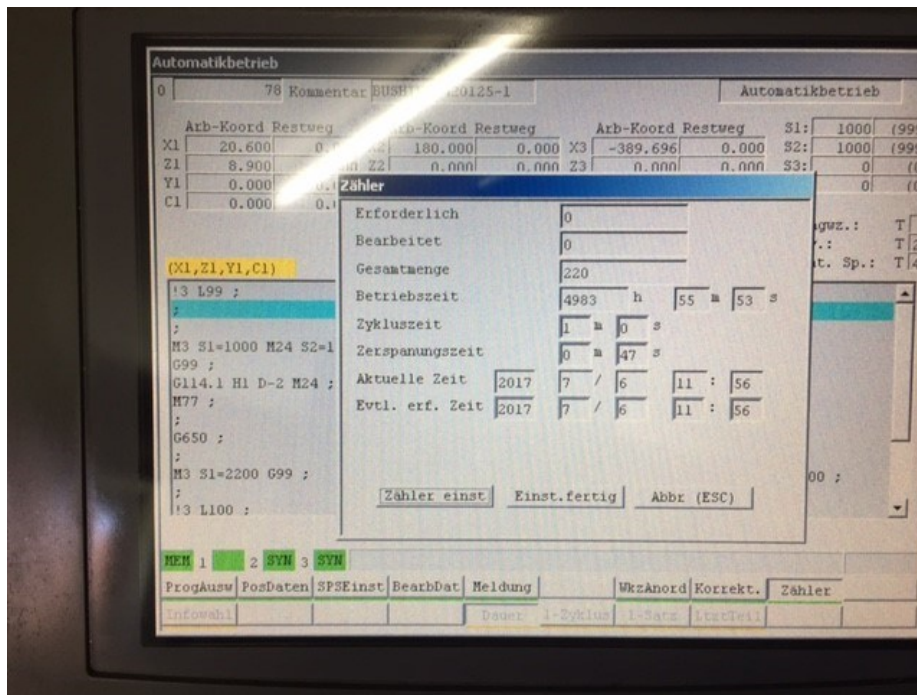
Automatikbetrieb

0 78 Kommentar BUSH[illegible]20125-1 Automatikbetrieb

| | Arb-Koord | Restweg | | Arb-Koord | Restweg | | Arb-Koord | Restweg | | |
|---|---|---|---|---|---|---|---|---|---|---|
| X1 | 20.600 | 0.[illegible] | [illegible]2 | 180.000 | 0.000 | X3 | -389.696 | 0.000 | S2: | 1000 |
| Z1 | 8.900 | | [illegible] Z2 | 0.000 | 0.000 | Z3 | 0.000 | 0.000 | S3: | 0 |
| Y1 | 0.000 | 0.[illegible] | | | | | | | | 0 |
| C1 | 0.000 | 0.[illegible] | | | | | | | | |

S1: 1000 (99

(X1,Z1,Y1,C1)

!3 L99 ;
;
;
M3 S1=1000 M24 S2=1
G99 ;
G114.1 H1 D-2 M24 ;
M77 ;
;
G650 ;
;
M3 S1=2200 G99 ;
;
!3 L100 ;

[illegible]gwz.: T
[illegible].: T
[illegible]t. Sp.: T
00 ;

Zähler

Erforderlich 0
Bearbeitet 0
Gesamtmenge 220
Betriebszeit 4983 h 55 m 53 s
Zykluszeit 1 m 0 s
Zerspanungszeit 0 m 47 s
Aktuelle Zeit 2017 7 / 6 11 : 56
Evtl. erf. Zeit 2017 7 / 6 11 : 56

Zähler einst Einst.fertig Abbr (ESC)

MEM 1 2 SYN 3 SYN

ProgAusw PosDaten SPSEinst BearbDat Meldung WkzAnord Korrekt. Zähler

Infowahl Dauer 1-Zyklus 1-Satz LtztTeil